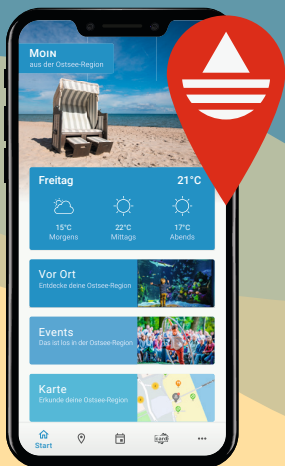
Moin
aus der Ostsee-Region

Freitag 21°C

15°C
Morgens

22°C
Mittags

17°C
Abends

Vor Ort
Entdecke deine Ostsee-Region

Events
Das ist los in der Ostsee-Region

Karte
Erkunde deine Ostsee-Region

Start

card